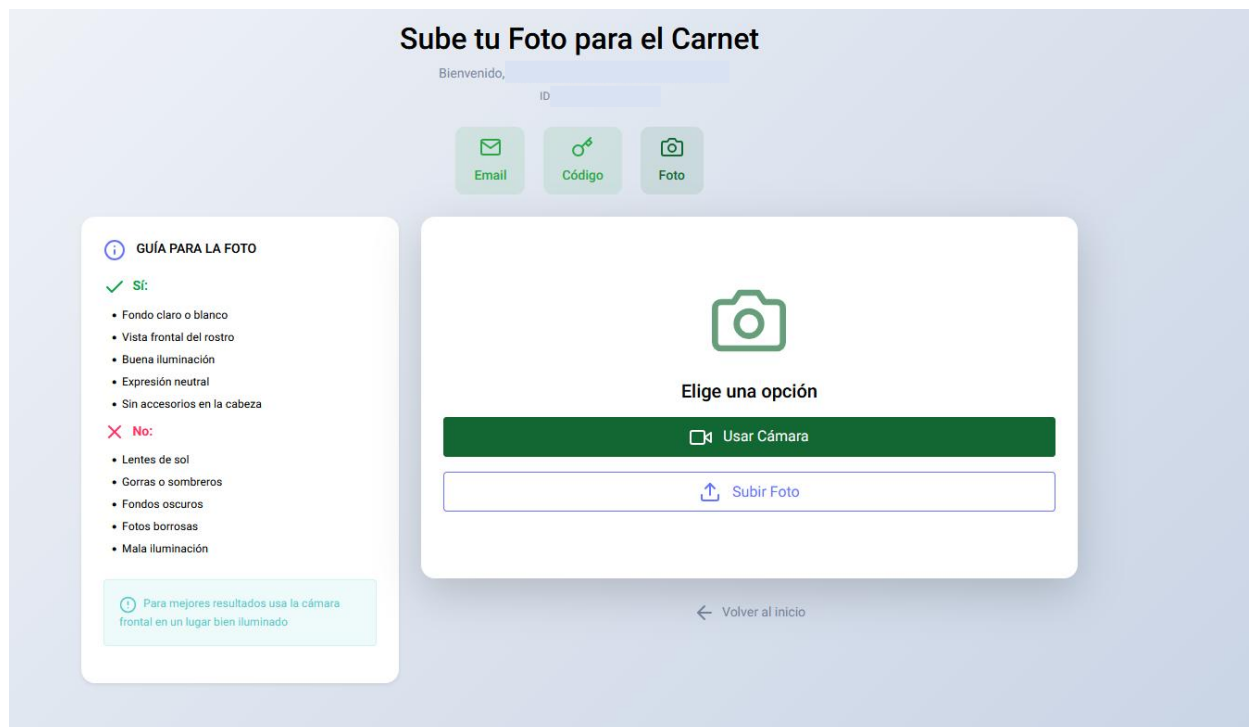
Sube tu Foto para el Carnet

Bienvenido,

ID

Email

Código

Foto

GUÍA PARA LA FOTO

Sí:

• Fondo claro o blanco
• Vista frontal del rostro
• Buena iluminación
• Expresión neutral
• Sin accesorios en la cabeza

No:

• Lentes de sol
• Gorras o sombreros
• Fondos oscuros
• Fotos borrosas
• Mala iluminación

Para mejores resultados usa la cámara frontal en un lugar bien iluminado

Elige una opción

Usar Cámara

Subir Foto

Volver al inicio